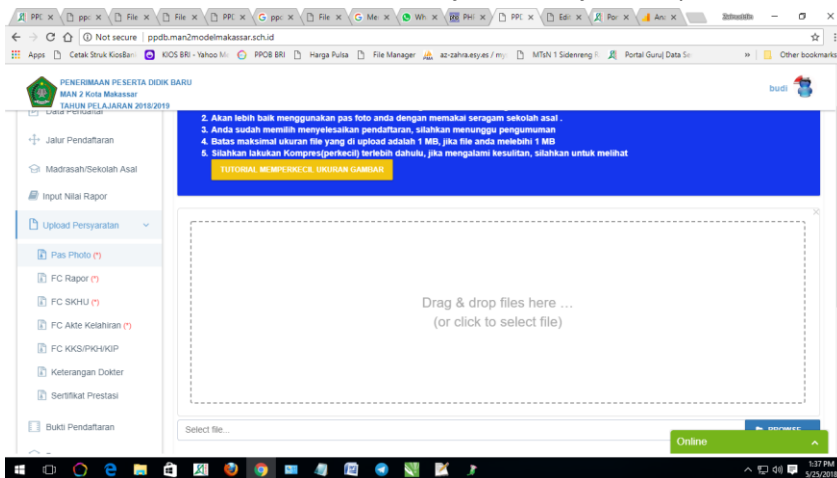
PPI × ppc × File × File × PPI × ppc × File × Me × Wh × PHI × PPI × Edi × Por × Ani ×

Not secure | ppdb.man2modelmakassar.sch.id

Apps | Cetak Struk KiosBan | KIOS BRI - Yahoo M | PPOB BRI | Harga Pulsa | File Manager | az-zahra.esy.es / my | MTsN 1 Sidenreng | Portal Guru| Data Se | » | Other bookmarks

PENERIMAAN PESERTA DIDIK BARU
MAN 2 Kota Makassar
TAHUN PELAJARAN 2018/2019

budi

Data Pendaftar

Jalur Pendaftaran

Madrasah/Sekolah Asal

Input Nilai Rapor

Upload Persyaratan

Pas Photo (*)

FC Rapor (*)

FC SKHU (*)

FC Akte Kelahiran (*)

FC KKS/PKH/KIP

Keterangan Dokter

Sertifikat Prestasi

Bukti Pendaftaran

2. Akan lebih baik menggunakan pas foto anda dengan memakai seragam sekolah asal .
3. Anda sudah memilih menyelesaikan pendaftaran, silahkan menunggu pengumuman
4. Batas maksimal ukuran file yang di upload adalah 1 MB, jika file anda melebihi 1 MB
5. Silahkan lakukan Kompres(perkecil) terlebih dahulu, jika mengalami kesulitan, silahkan untuk melihat

TUTORIAL MEMPERKECIL UKURAN GAMBAR

Drag & drop files here …
(or click to select file)

Select file...

BROWSE

Online

1:37 PM
5/25/2018